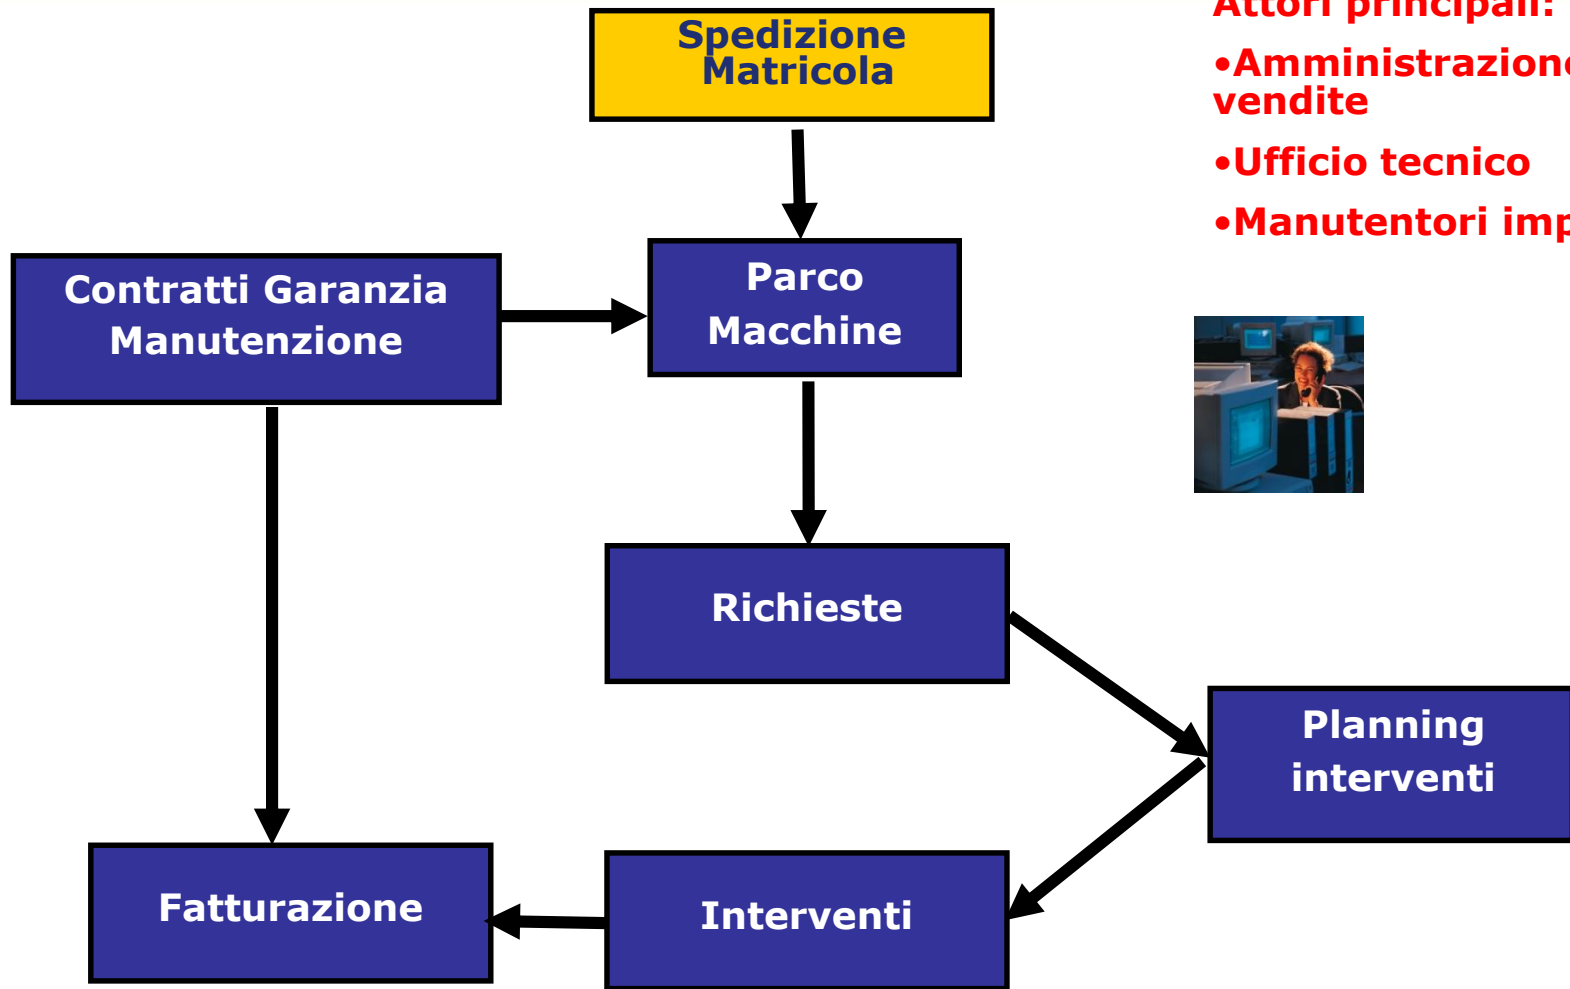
Spedizione Matricola

Attori principali:

•Amministrazion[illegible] vendite

•Ufficio tecnico

•Manutentori imp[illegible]

Contratti Garanzia Manutenzione

Parco Macchine

Richieste

Planning interventi

Fatturazione

Interventi